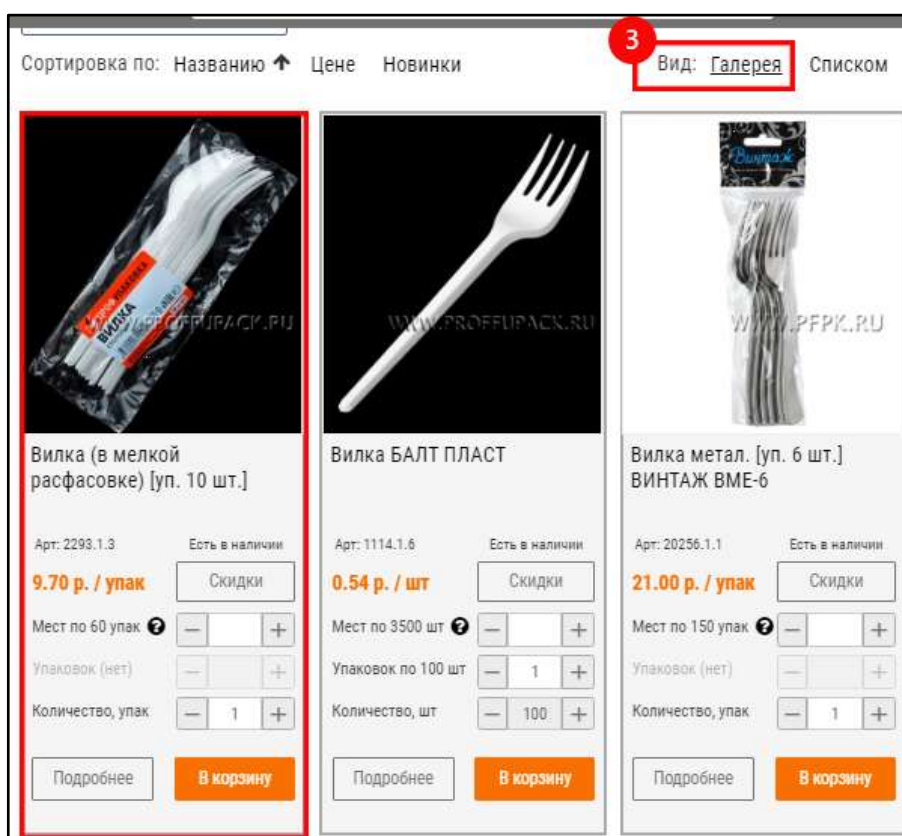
Сортировка по: Названию ↑ Цене Новинки

3

Вид: Галерея Списком

ВИЛКА

WWW.PROFFUPACK.RU

Вилка (в мелкой расфасовке) [уп. 10 шт.]

Арт: 2293.1.3 Есть в наличии

9.70 р. / упак Скидки

Мест по 60 упак ? — +

Упаковок (нет) — +

Количество, упак — 1 +

Подробнее В корзину

WWW.PROFFUPACK.RU

Вилка БАЛТ ПЛАСТ

Арт: 1114.1.6 Есть в наличии

0.54 р. / шт Скидки

Мест по 3500 шт ? — +

Упаковок по 100 шт — 1 +

Количество, шт — 100 +

Подробнее В корзину

Винтаж

WWW.PFPK.RU

Вилка метал. [уп. 6 шт.] ВИНТАЖ ВМЕ-6

Арт: 20256.1.1 Есть в наличии

21.00 р. / упак Скидки

Мест по 150 упак ? — +

Упаковок (нет) — +

Количество, упак — 1 +

Подробнее В корзину